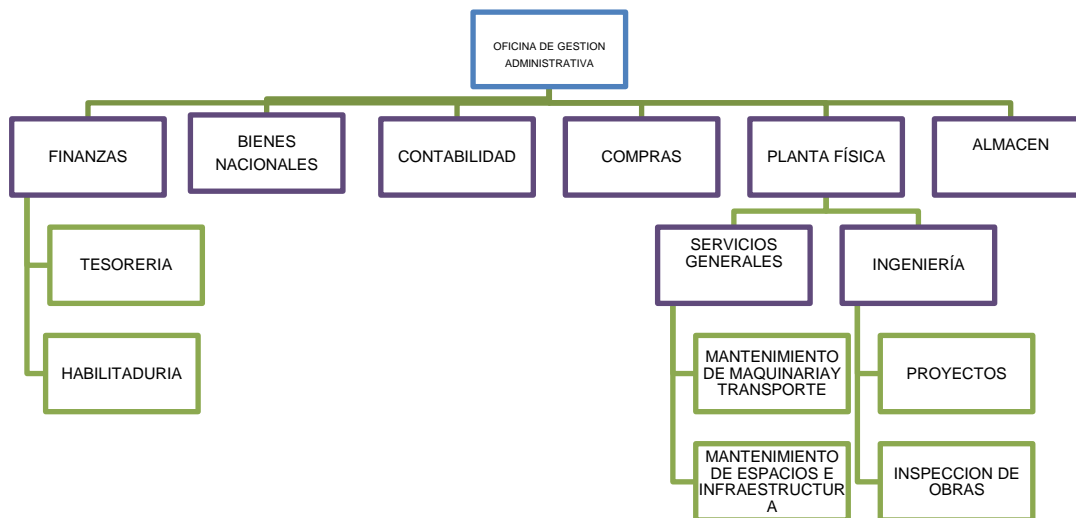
OFICINA DE GESTION ADMINISTRATIVA

FINANZAS

BIENES NACIONALES

CONTABILIDAD

COMPRAS

PLANTA FÍSICA

ALMACEN

TESORERIA

HABILITADURIA

SERVICIOS GENERALES

INGENIERÍA

MANTENIMIENTO DE MAQUINARIAY TRANSPORTE

MANTENIMIENTO DE ESPACIOS E INFRAESTRUCTUR A

PROYECTOS

INSPECCION DE OBRAS